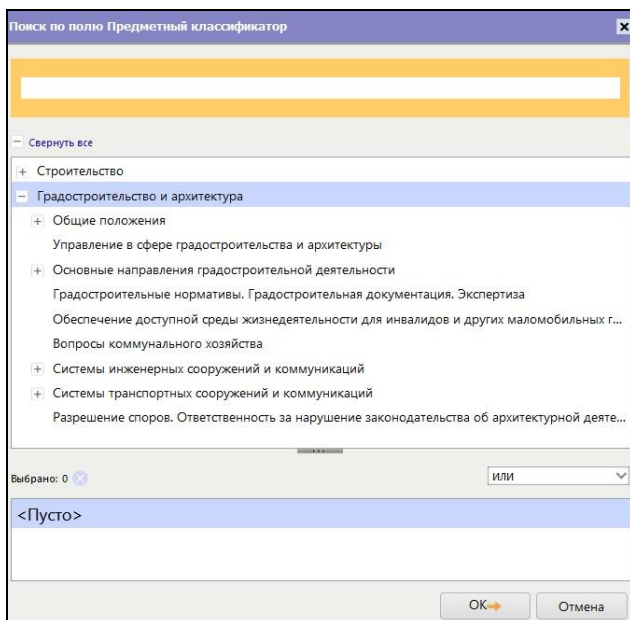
Поиск по полю Предметный классификатор

x

− Свернуть все

+ Строительство

− Градостроительство и архитектура

+ Общие положения

Управление в сфере градостроительства и архитектуры

+ Основные направления градостроительной деятельности

Градостроительные нормативы. Градостроительная документация. Экспертиза

Обеспечение доступной среды жизнедеятельности для инвалидов и других маломобильных г...

Вопросы коммунального хозяйства

+ Системы инженерных сооружений и коммуникаций

+ Системы транспортных сооружений и коммуникаций

Разрешение споров. Ответственность за нарушение законодательства об архитектурной деяте...

Выбрано: 0

или

<Пусто>

OK

Отмена